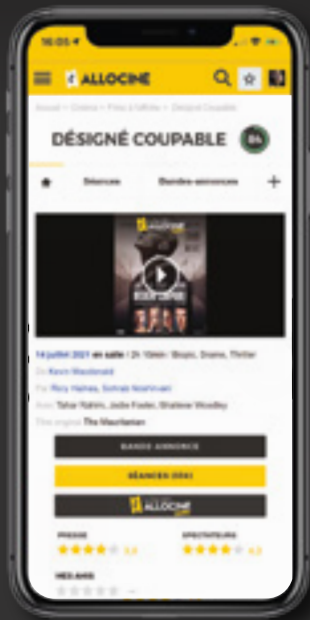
16:05

ALLOCINÉ

Accueil > Cinéma > Films à l'affiche > Désigné Coupable

DÉSIGNÉ COUPABLE

84

Séances

Bandes-annonces

+

14 juillet 2021 en salle / 2h 10min / Biopic, Drame, Thriller

De Kevin Macdonald

Par Rory Haines, Sohrab Noshirvani

Avec Tahar Rahim, Jodie Foster, Shailene Woodley

Titre original The Mauritanian

BANDE ANNONCE

SÉANCES (131)

ALLOCINÉ

PRESSE

3,6

SPECTATEURS

4,3

MES AMIS

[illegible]